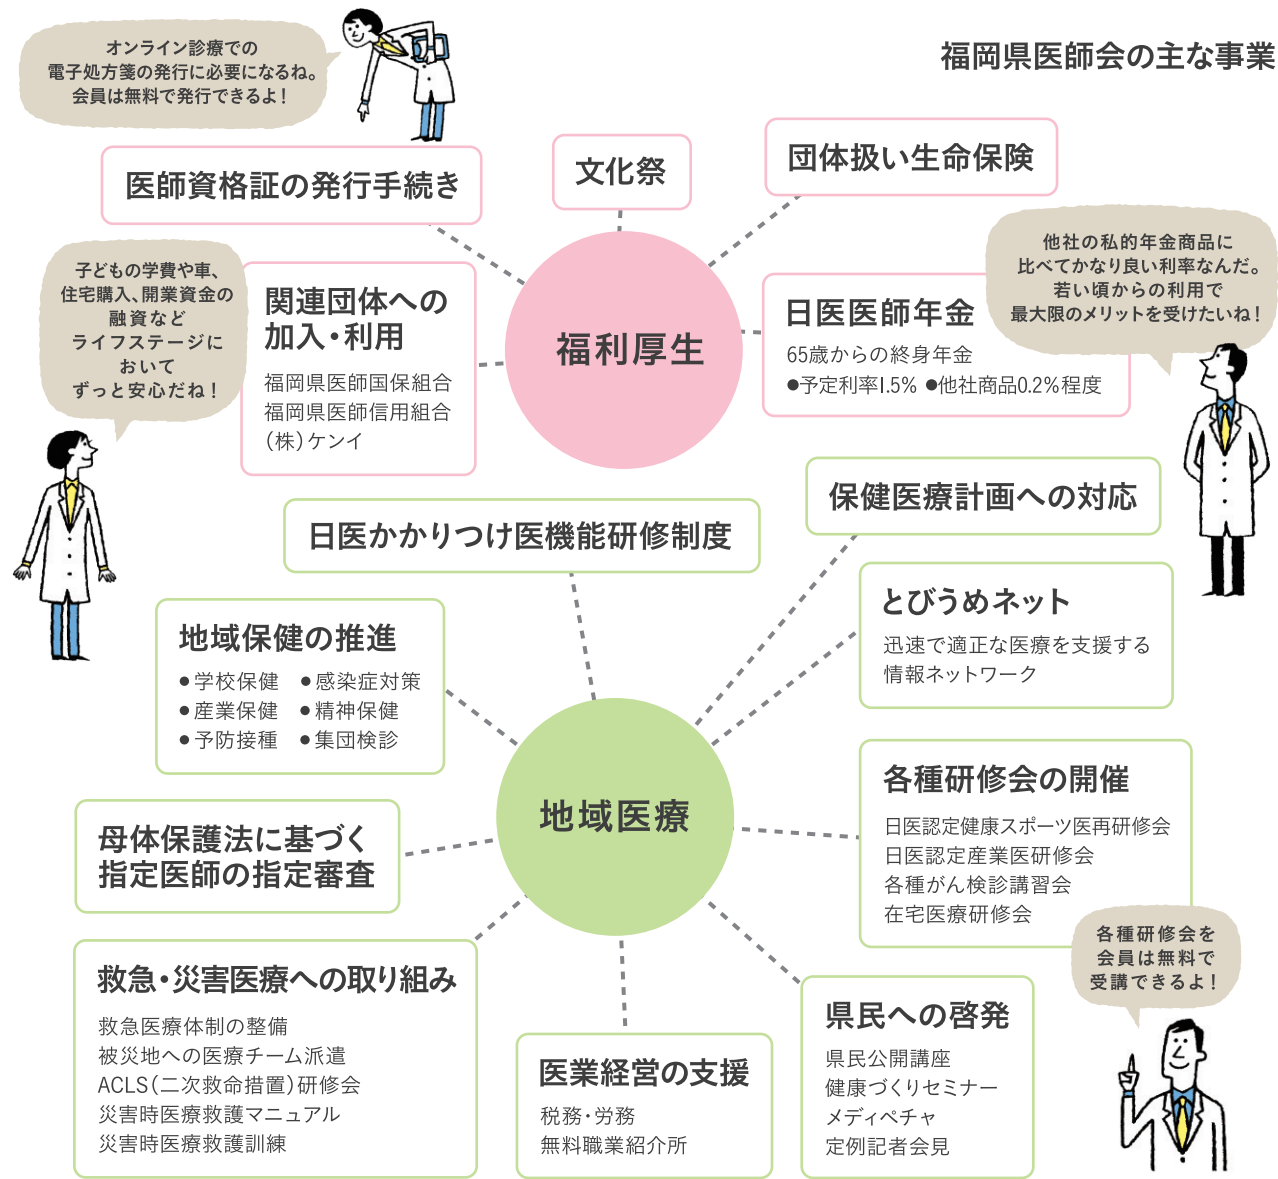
福岡県医師会の主な事業

オンライン診療での
電子処方箋の発行に必要になるね。
会員は無料で発行できるよ！

医師資格証の発行手続き

文化祭

団体扱い生命保険

子どもの学費や車、
住宅購入、開業資金の
融資など
ライフステージに
おいて
ずっと安心だね！

関連団体への
加入・利用

福岡県医師国保組合
福岡県医師信用組合
（株）ケンイ

福利厚生

他社の私的年金商品に
比べてかなり良い利率なんだ。
若い頃からの利用で
最大限のメリットを受けたいね！

日医医師年金

65歳からの終身年金
●予定利率1.5% ●他社商品0.2%程度

保健医療計画への対応

日医かかりつけ医機能研修制度

とびうめネット

迅速で適正な医療を支援する
情報ネットワーク

地域保健の推進

●学校保健 ●感染症対策
●産業保健 ●精神保健
●予防接種 ●集団検診

地域医療

各種研修会の開催

日医認定健康スポーツ医再研修会
日医認定産業医研修会
各種がん検診講習会
在宅医療研修会

母体保護法に基づく
指定医師の指定審査

各種研修会を
会員は無料で
受講できるよ！

救急・災害医療への取り組み

救急医療体制の整備
被災地への医療チーム派遣
ACLS（二次救命措置）研修会
災害時医療救護マニュアル
災害時医療救護訓練

医業経営の支援

税務・労務
無料職業紹介所

県民への啓発

県民公開講座
健康づくりセミナー
メディペチャ
定例記者会見